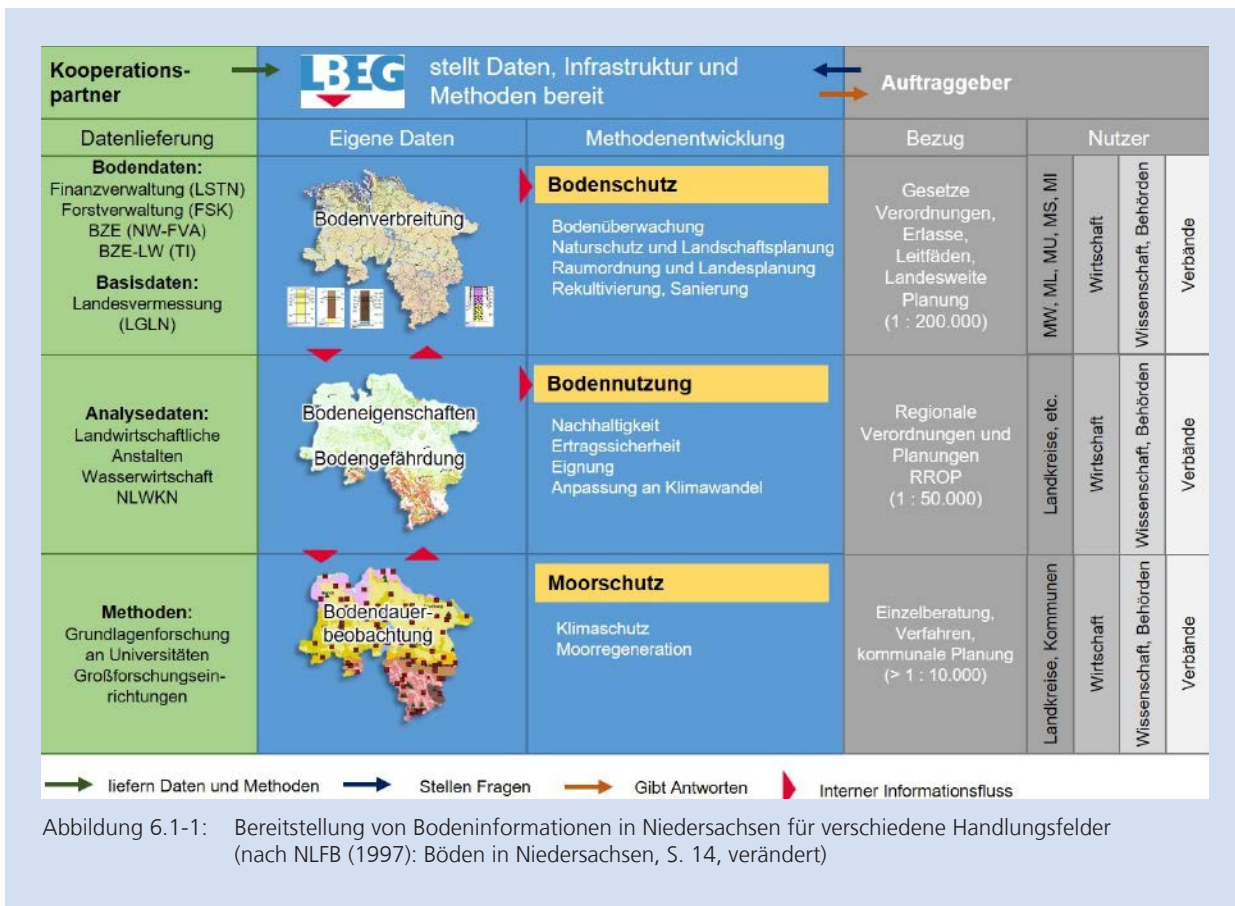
Kooperationspartner

LBEG stellt Daten, Infrastruktur und Methoden bereit

Auftraggeber

| Datenlieferung | Eigene Daten | Methodenentwicklung | Bezug | Nutzer | | | |
|---|---|---|---|---|---|---|---|
| **Bodendaten:** Finanzverwaltung (LSTN) Forstverwaltung (FSK) BZE (NW-FVA) BZE-LW (TI) **Basisdaten:** Landesvermessung (LGLN) | Bodenverbreitung | **Bodenschutz** Bodenüberwachung Naturschutz und Landschaftsplanung Raumordnung und Landesplanung Rekultivierung, Sanierung | Gesetze Verordnungen, Erlasse, Leitfäden, Landesweite Planung (1 : 200.000) | MW, ML, MU, MS, MI | Wirtschaft | Wissenschaft, Behörden | Verbände |
| **Analysedaten:** Landwirtschaftliche Anstalten Wasserwirtschaft NLWKN | Bodeneigenschaften Bodengefährdung | **Bodennutzung** Nachhaltigkeit Ertragssicherheit Eignung Anpassung an Klimawandel | Regionale Verordnungen und Planungen RROP (1 : 50.000) | Landkreise, etc. | Wirtschaft | Wissenschaft, Behörden | Verbände |
| **Methoden:** Grundlagenforschung an Universitäten Großforschungseinrichtungen | Bodendauerbeobachtung | **Moorschutz** Klimaschutz Moorregeneration | Einzelberatung, Verfahren, kommunale Planung (> 1 : 10.000) | Landkreise, Kommunen | Wirtschaft | Wissenschaft, Behörden | Verbände |

liefern Daten und Methoden  Stellen Fragen  Gibt Antworten  Interner Informationsfluss

Abbildung 6.1-1: Bereitstellung von Bodeninformationen in Niedersachsen für verschiedene Handlungsfelder (nach NLFB (1997): Böden in Niedersachsen, S. 14, verändert)